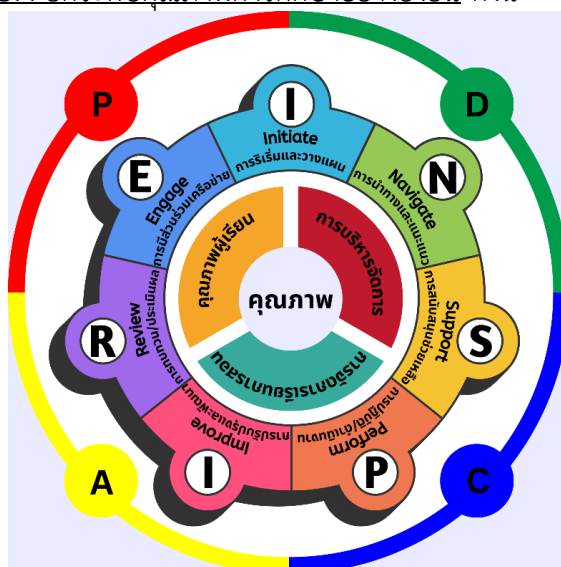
P

D

A

C

I
Initiate
การริเริ่มและวางแผน

N
Navigate
การนำทางและแนะแนว

S
Support
การสนับสนุนช่วยเหลือ

P
Perform
การปฏิบัติ/ดำเนินงาน

I
Improve
การปรับปรุงและพัฒนา

R
Review
การทบทวน/ประเมินผล

E
Engage
การมีส่วนร่วมเครือข่าย

คุณภาพผู้เรียน

การบริหารจัดการ

การจัดการเรียนการสอน

คุณภาพ